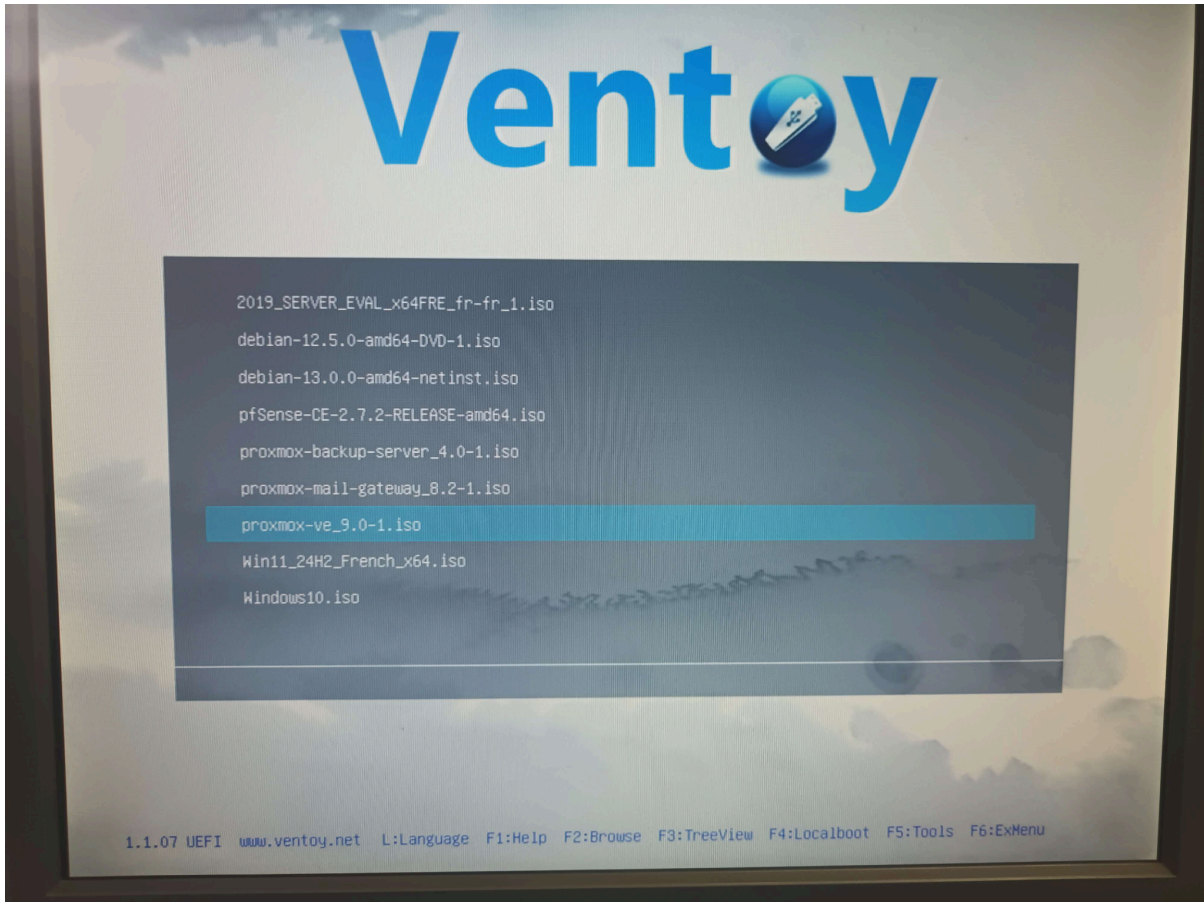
Ventoy

2019_SERVER_EVAL_x64FRE_fr-fr_1.iso
debian-12.5.0-amd64-DVD-1.iso
debian-13.0.0-amd64-netinst.iso
pfSense-CE-2.7.2-RELEASE-amd64.iso
proxmox-backup-server_4.0-1.iso
proxmox-mail-gateway_8.2-1.iso
proxmox-ve_9.0-1.iso
Win11_24H2_French_x64.iso
Windows10.iso

1.1.07 UEFI www.ventoy.net L:Language F1:Help F2:Browse F3:TreeView F4:Localboot F5:Tools F6:ExMenu